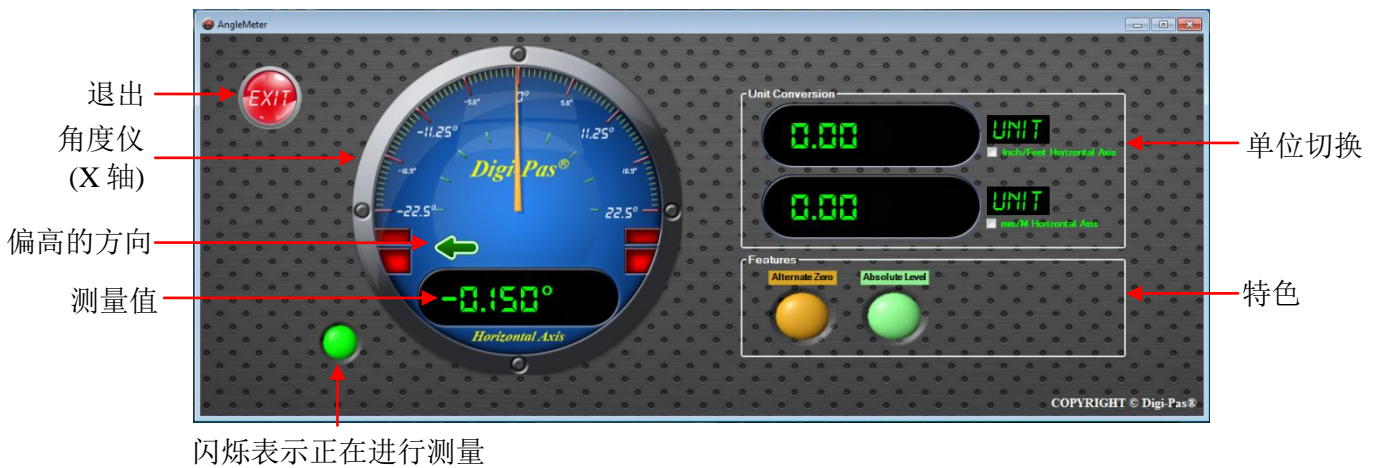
AngleMeter

退出

EXIT

角度仪
(X 轴)

-5.6°
0°
5.6°
-11.25°
11.25°
-16.9°
16.9°
-22.5°
22.5°

Digi-Pas®

偏高的方向

测量值

-0.150°

Horizontal Axis

Unit Conversion

0.00
UNIT
Inch/Feet Horizontal Axis

单位切换

0.00
UNIT
mm/M Horizontal Axis

Features

Alternate Zero
Absolute Level

特色

COPYRIGHT © Digi-Pas®

闪烁表示正在进行测量